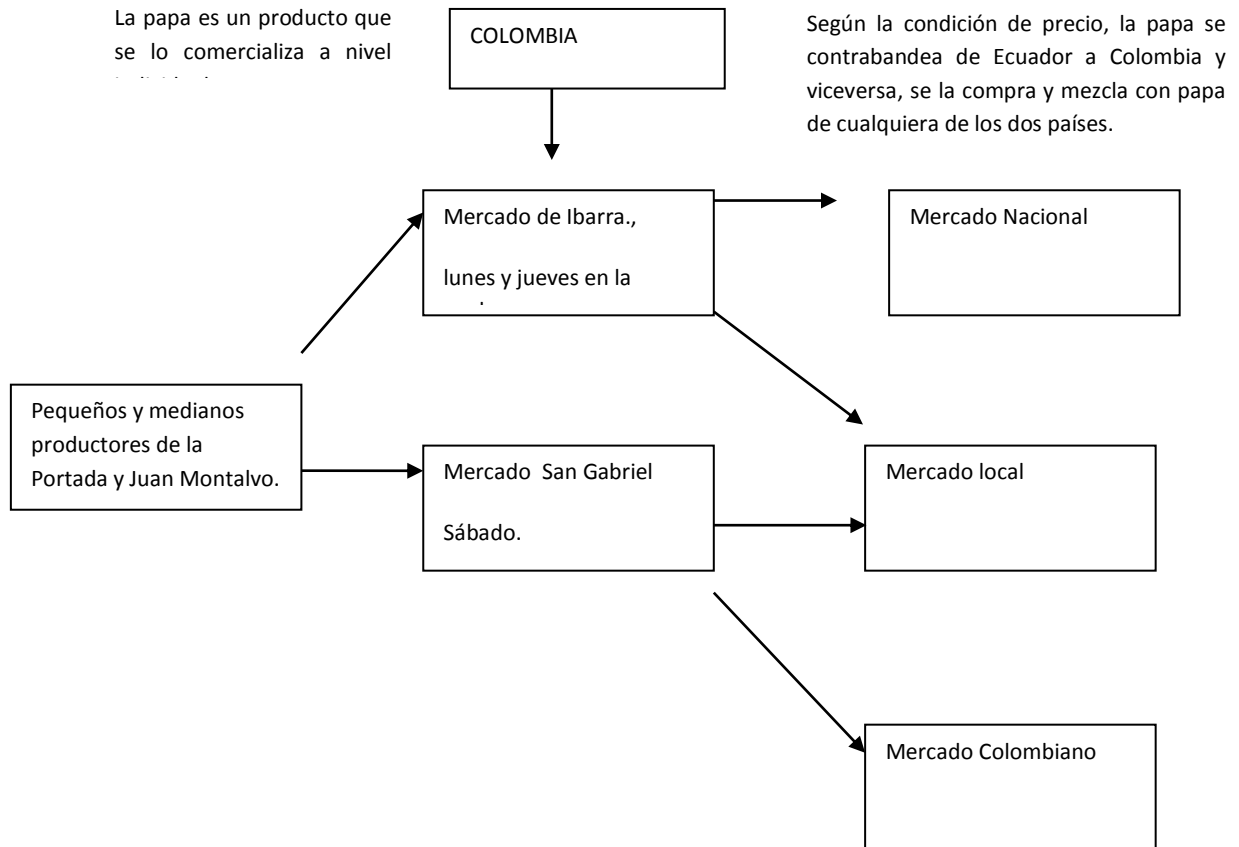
La papa es un producto que se lo comercializa a nivel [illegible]

COLOMBIA

Según la condición de precio, la papa se contrabandea de Ecuador a Colombia y viceversa, se la compra y mezcla con papa de cualquiera de los dos países.

Mercado de Ibarra.,

lunes y jueves en la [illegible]

Mercado Nacional

Pequeños y medianos productores de la Portada y Juan Montalvo.

Mercado San Gabriel

Sábado.

Mercado local

Mercado Colombiano